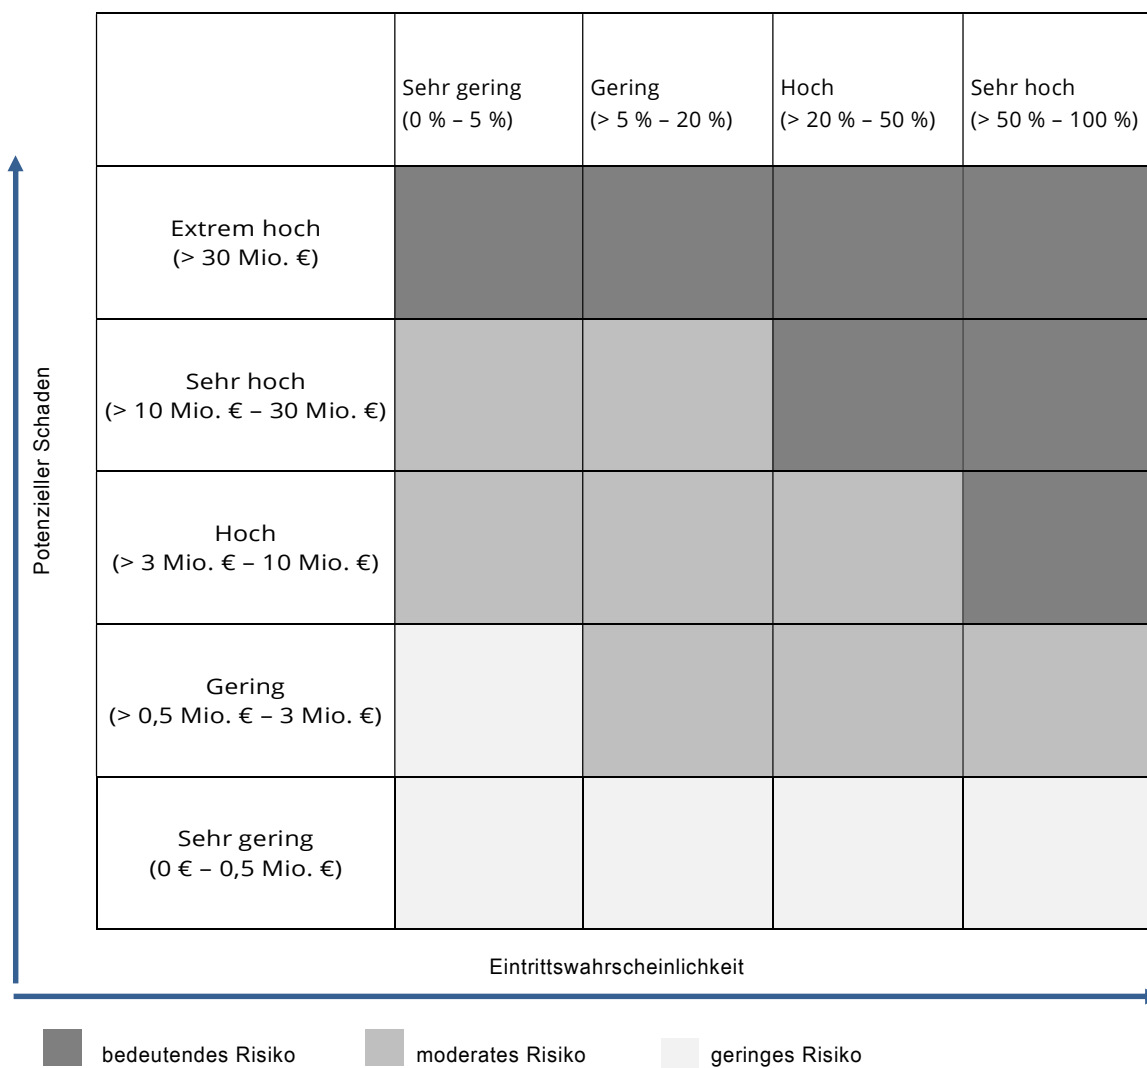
Potenzieller Schaden

| | Sehr gering (0 % – 5 %) | Gering (> 5 % – 20 %) | Hoch (> 20 % – 50 %) | Sehr hoch (> 50 % – 100 %) |
|---|---|---|---|---|
| Extrem hoch (> 30 Mio. €) | | | | |
| Sehr hoch (> 10 Mio. € – 30 Mio. €) | | | | |
| Hoch (> 3 Mio. € – 10 Mio. €) | | | | |
| Gering (> 0,5 Mio. € – 3 Mio. €) | | | | |
| Sehr gering (0 € – 0,5 Mio. €) | | | | |

Eintrittswahrscheinlichkeit

bedeutendes Risiko moderates Risiko geringes Risiko